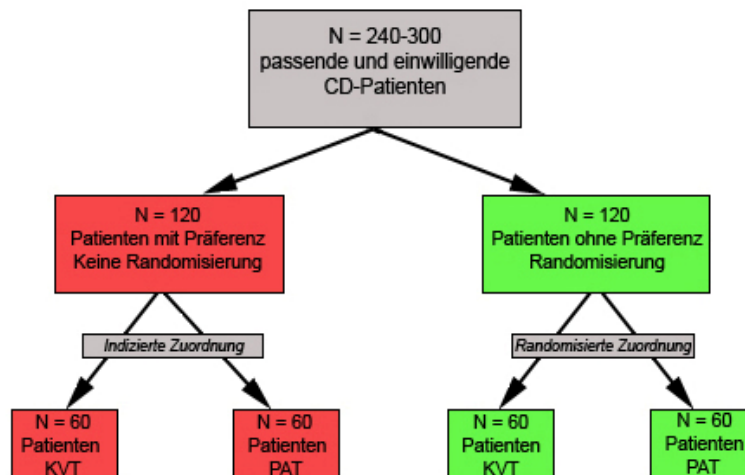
N = 240-300
passende und einwilligende
CD-Patienten

N = 120
Patienten mit Präferenz
Keine Randomisierung

N = 120
Patienten ohne Präferenz
Randomisierung

Indizierte Zuordnung

Randomisierte Zuordnung

N = 60
Patienten
KVT

N = 60
Patienten
PAT

N = 60
Patienten
KVT

N = 60
Patienten
PAT